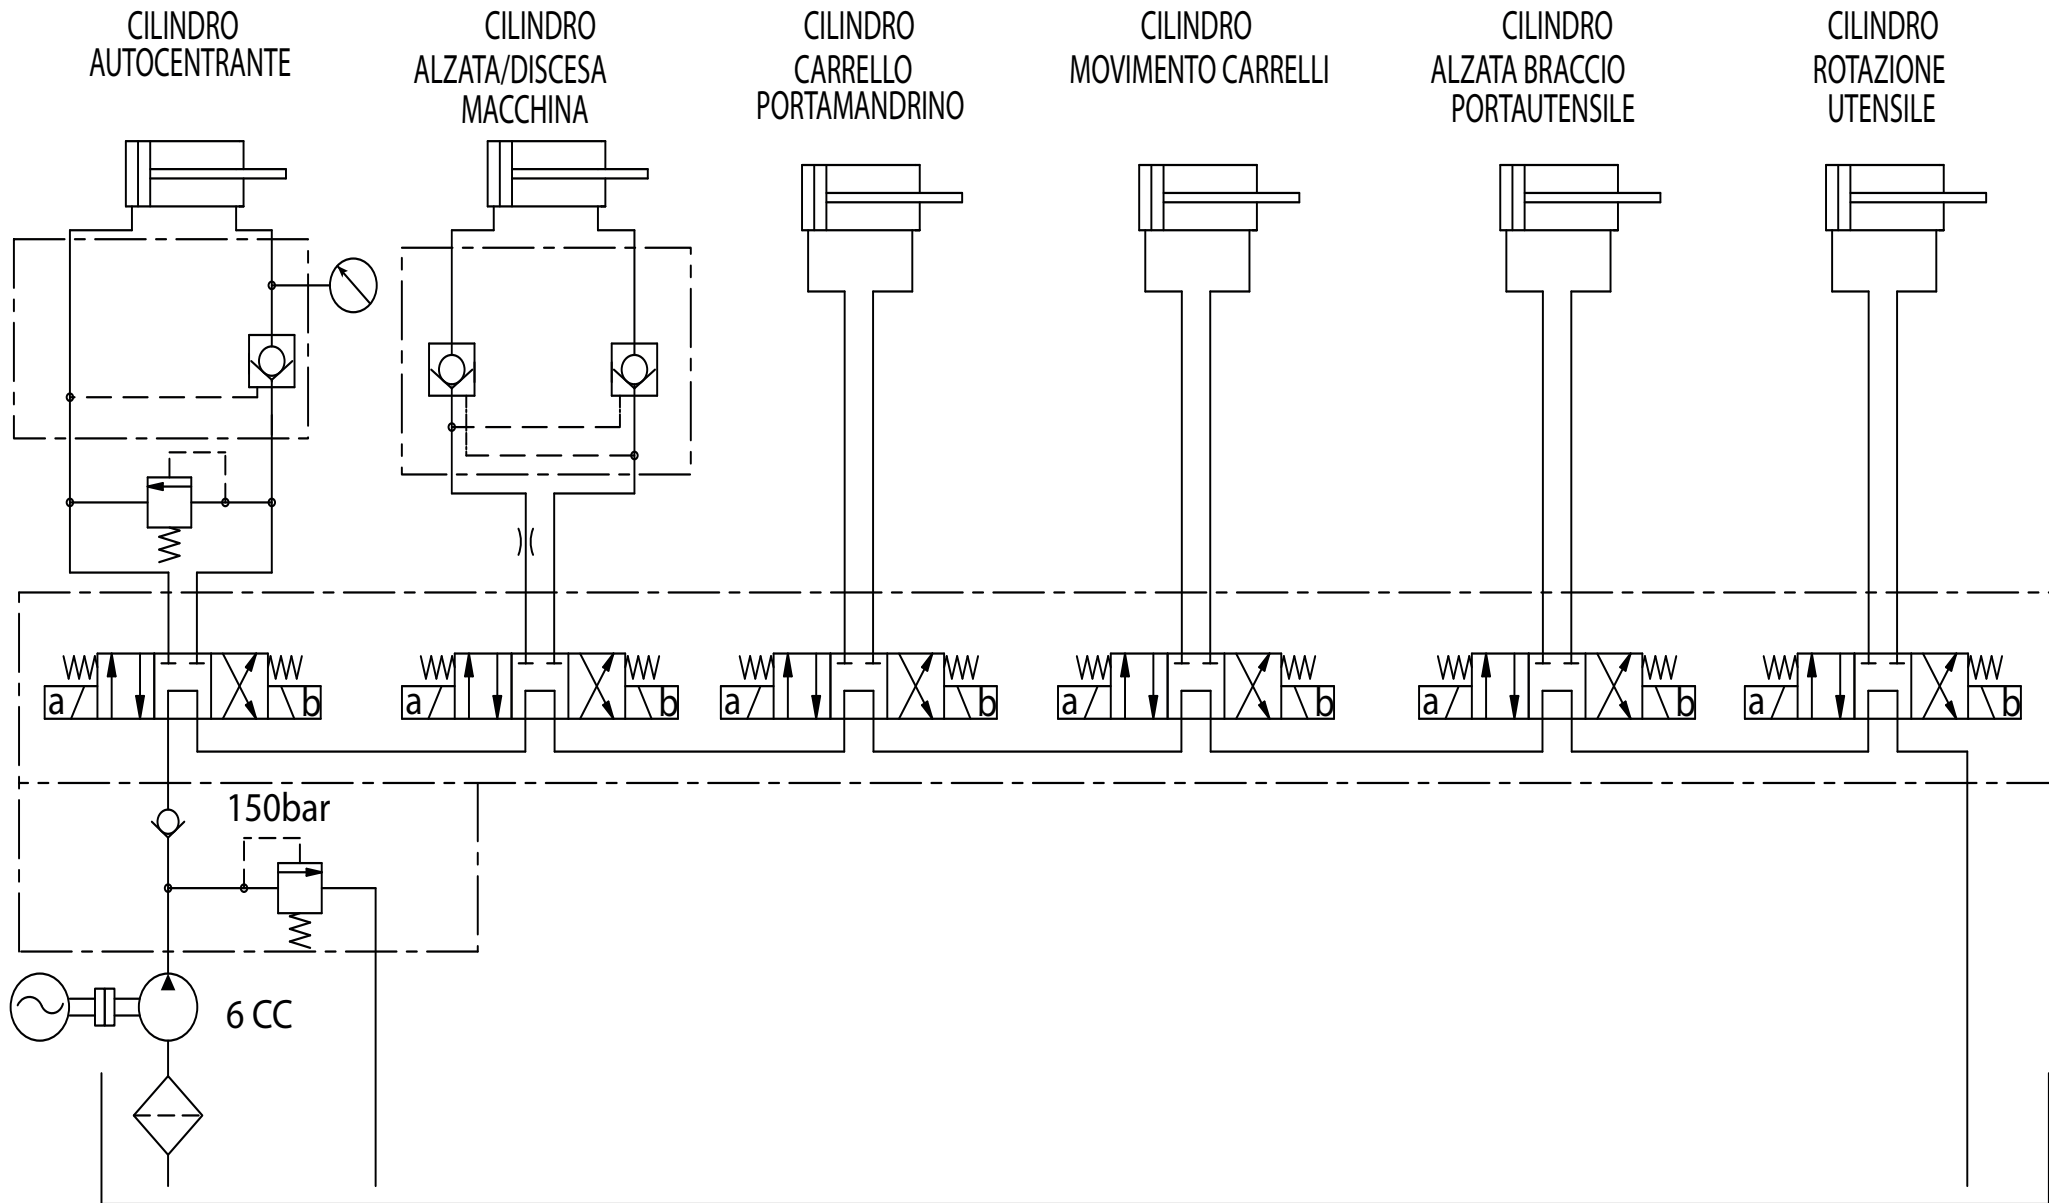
CILINDRO AUTOCENTRANTE

CILINDRO ALZATA/DISCESA MACCHINA

CILINDRO CARRELLO PORTAMANDRINO

CILINDRO MOVIMENTO CARRELLI

CILINDRO ALZATA BRACCIO PORTAUTENSILE

CILINDRO ROTAZIONE UTENSILE

a b

a b

a b

a b

a b

a b

150bar

6 CC